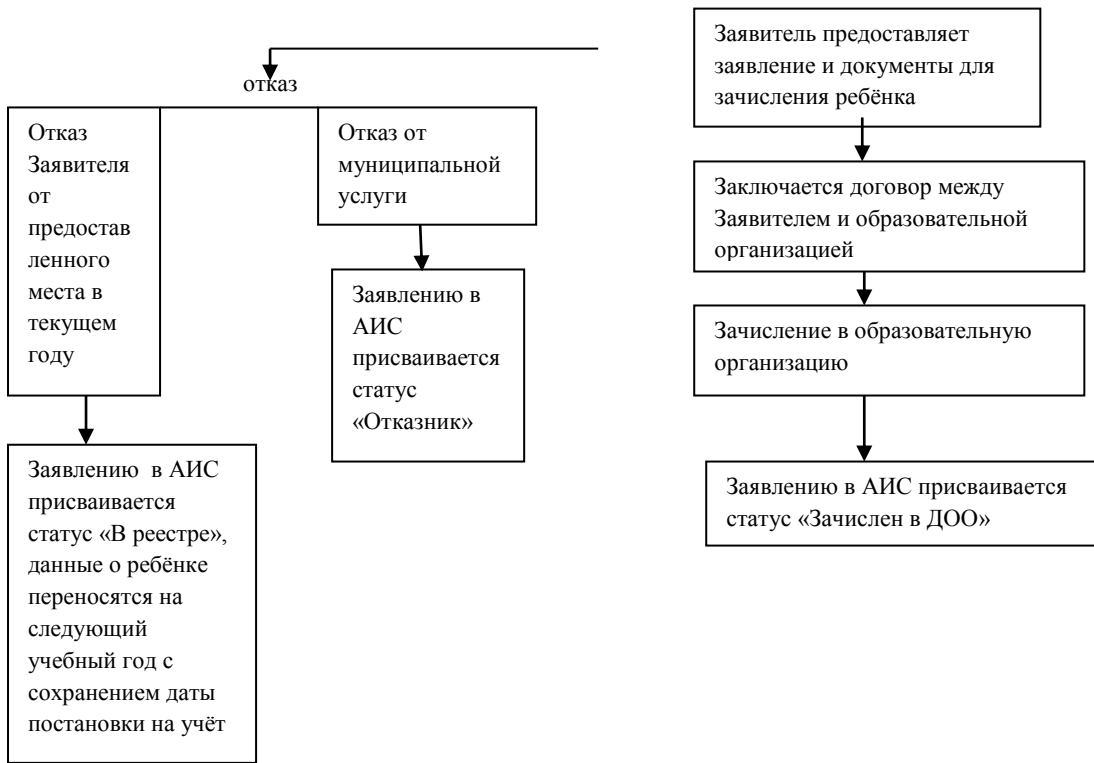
отказ

Отказ Заявителя от предоставленного места в текущем году

Заявлению в АИС присваивается статус «В реестре», данные о ребёнке переносятся на следующий учебный год с сохранением даты постановки на учёт

Отказ от муниципальной услуги

Заявлению в АИС присваивается статус «Отказник»

Заявитель предоставляет заявление и документы для зачисления ребёнка

Заключается договор между Заявителем и образовательной организацией

Зачисление в образовательную организацию

Заявлению в АИС присваивается статус «Зачислен в ДОО»